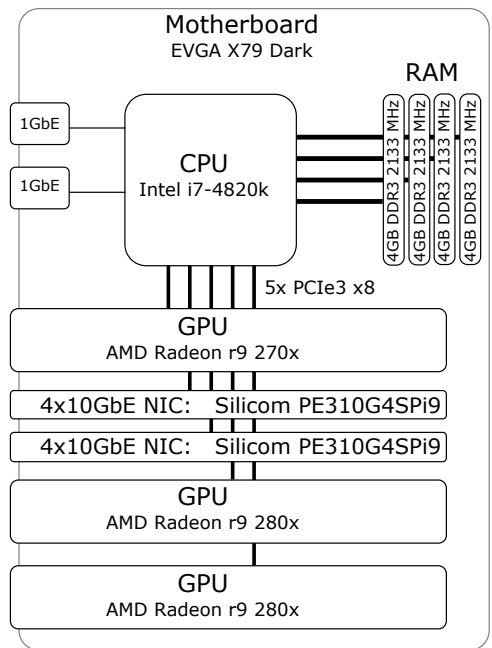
Motherboard
EVGA X79 Dark

RAM

4GB DDR3 2133 MHz
4GB DDR3 2133 MHz
4GB DDR3 2133 MHz
4GB DDR3 2133 MHz

1GbE

1GbE

CPU
Intel i7-4820k

5x PCIe3 x8

GPU
AMD Radeon r9 270x

4x10GbE NIC: Silicom PE310G4SPi9

4x10GbE NIC: Silicom PE310G4SPi9

GPU
AMD Radeon r9 280x

GPU
AMD Radeon r9 280x